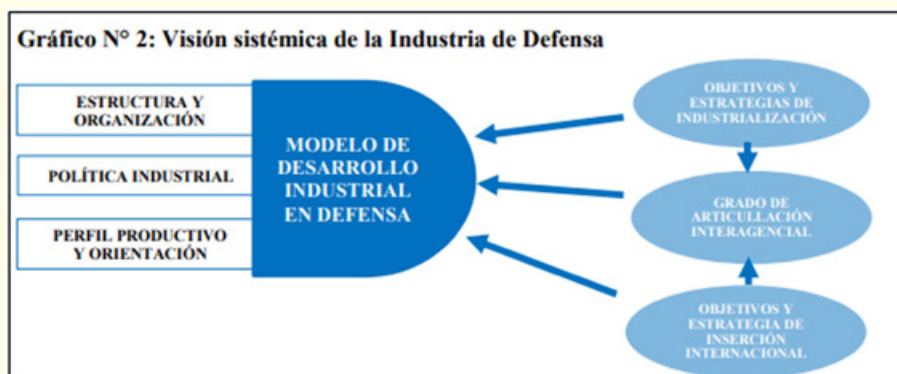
Gráfico N° 2: Visión sistémica de la Industria de Defensa

ESTRUCTURA Y ORGANIZACIÓN

POLÍTICA INDUSTRIAL

PERFIL PRODUCTIVO Y ORIENTACIÓN

MODELO DE DESARROLLO INDUSTRIAL EN DEFENSA

OBJETIVOS Y ESTRATEGIAS DE INDUSTRIALIZACIÓN

GRADO DE ARTICULLACIÓN INTERAGENCIAL

OBJETIVOS Y ESTRATEGIA DE INSERCIÓN INTERNACIONAL